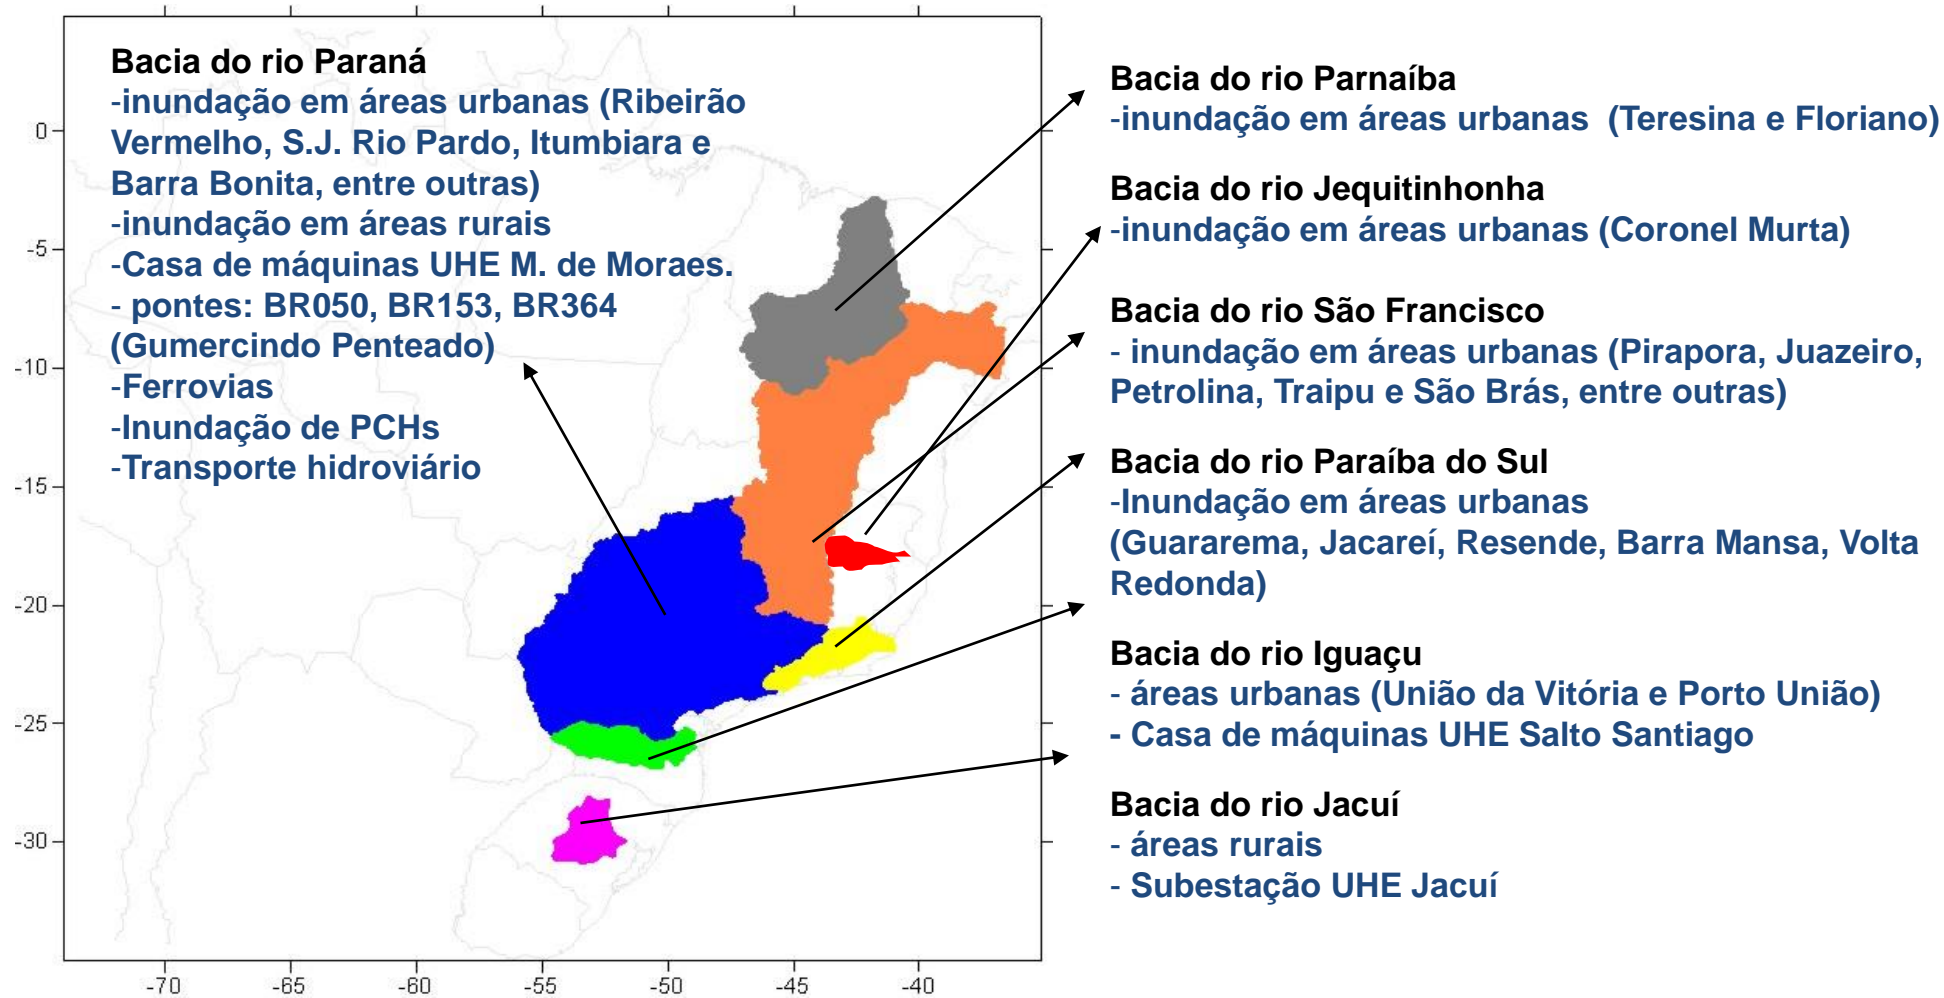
Bacia do rio Paraná
-inundação em áreas urbanas (Ribeirão Vermelho, S.J. Rio Pardo, Itumbiara e Barra Bonita, entre outras)
-inundação em áreas rurais
-Casa de máquinas UHE M. de Moraes.
- pontes: BR050, BR153, BR364 (Gumercindo Penteado)
-Ferrovias
-Inundação de PCHs
-Transporte hidroviário

Bacia do rio Parnaíba
-inundação em áreas urbanas (Teresina e Floriano)

Bacia do rio Jequitinhonha
-inundação em áreas urbanas (Coronel Murta)

Bacia do rio São Francisco
- inundação em áreas urbanas (Pirapora, Juazeiro, Petrolina, Traipu e São Brás, entre outras)

Bacia do rio Paraíba do Sul
-Inundação em áreas urbanas (Guararema, Jacareí, Resende, Barra Mansa, Volta Redonda)

Bacia do rio Iguaçu
- áreas urbanas (União da Vitória e Porto União)
- Casa de máquinas UHE Salto Santiago

Bacia do rio Jacuí
- áreas rurais
- Subestação UHE Jacuí

0
-5
-10
-15
-20
-25
-30

-70
-65
-60
-55
-50
-45
-40